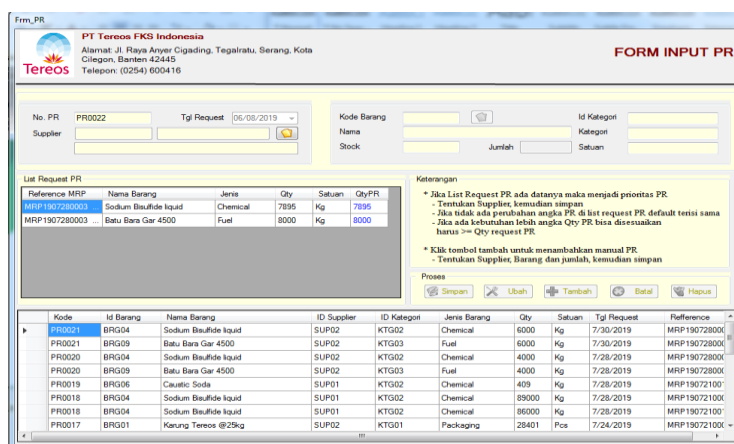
Frm_PR

PT Tereos FKS Indonesia
Alamat: Jl. Raya Anyer Cigading, Tegalratu, Serang, Kota Cilegon, Banten 42445
Telepon: (0254) 600416

Tereos

FORM INPUT PR

No. PR PR0022
Tgl Request 06/08/2019
Supplier

Kode Barang
Nama
Stock
Jumlah
Id Kategori
Kategori
Satuan

List Request PR

| Reference MRP | Nama Barang | Jenis | Qty | Satuan | QtyPR |
|---|---|---|---|---|---|
| MRP1907280003 ... | Sodium Bisulfide liquid | Chemical | 7895 | Kg | 7895 |
| MRP1907280003 ... | Batu Bara Gar 4500 | Fuel | 8000 | Kg | 8000 |

Keterangan
* Jika List Request PR ada datanya maka menjadi prioritas PR
- Tentukan Supplier, kemudian simpan
- Jika tidak ada perubahan angka PR di list request PR default terisi sama
- Jika ada kebutuhan lebih angka Qty PR bisa disesuaikan harus >= Qty request PR

* Klik tombol tambah untuk menambahkan manual PR
- Tentukan Supplier, Barang dan jumlah, kemudian simpan

Proses
Simpan Ubah Tambah Batal Hapus

| Kode | Id Barang | Nama Barang | ID Supplier | ID Kategori | Jenis Barang | Qty | Satuan | Tgl Request | Refference |
|---|---|---|---|---|---|---|---|---|---|
| PR0021 | BRG04 | Sodium Bisulfide liquid | SUP02 | KTG02 | Chemical | 6000 | Kg | 7/30/2019 | MRP190728000 |
| PR0021 | BRG09 | Batu Bara Gar 4500 | SUP02 | KTG03 | Fuel | 6000 | Kg | 7/30/2019 | MRP190728000 |
| PR0020 | BRG04 | Sodium Bisulfide liquid | SUP02 | KTG02 | Chemical | 4000 | Kg | 7/28/2019 | MRP190728000 |
| PR0020 | BRG09 | Batu Bara Gar 4500 | SUP02 | KTG03 | Fuel | 4000 | Kg | 7/28/2019 | MRP190728000 |
| PR0019 | BRG06 | Caustic Soda | SUP01 | KTG02 | Chemical | 409 | Kg | 7/28/2019 | MRP190721001 |
| PR0018 | BRG04 | Sodium Bisulfide liquid | SUP01 | KTG02 | Chemical | 89000 | Kg | 7/28/2019 | MRP190721001 |
| PR0018 | BRG04 | Sodium Bisulfide liquid | SUP01 | KTG02 | Chemical | 86000 | Kg | 7/28/2019 | MRP190721001 |
| PR0017 | BRG01 | Karung Tereos @25kg | SUP02 | KTG01 | Packaging | 28401 | Pcs | 7/24/2019 | MRP190721001 |